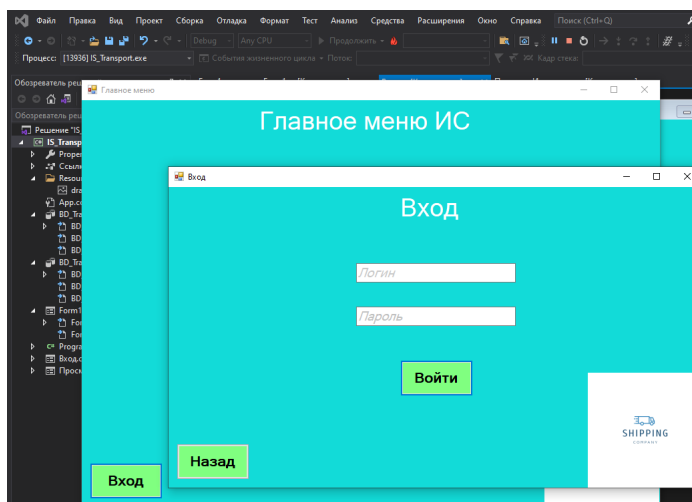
Файл Правка Вид Проект Сборка Отладка Формат Тест Анализ Средства Расширения Окно Справка Поиск (Ctrl+Q)

Debug Any CPU Продолжить

Процесс: [13936] IS_Transport.exe События жизненного цикла Поток: Кадр стека:

Обозреватель реш

Обозреватель реш

Решение "IS_

IS_Transp

Proper

Ссылк

Resour

dra

App.co

BD_Tra

BD

BD

BD

BD_Tra

BD

BD

BD

Form1

For

For

Progra

Вход.c

Просм

Главное меню

Главное меню ИС

Вход

Вход

Логин

Пароль

Войти

SHIPPING
COMPANY

Назад

Вход